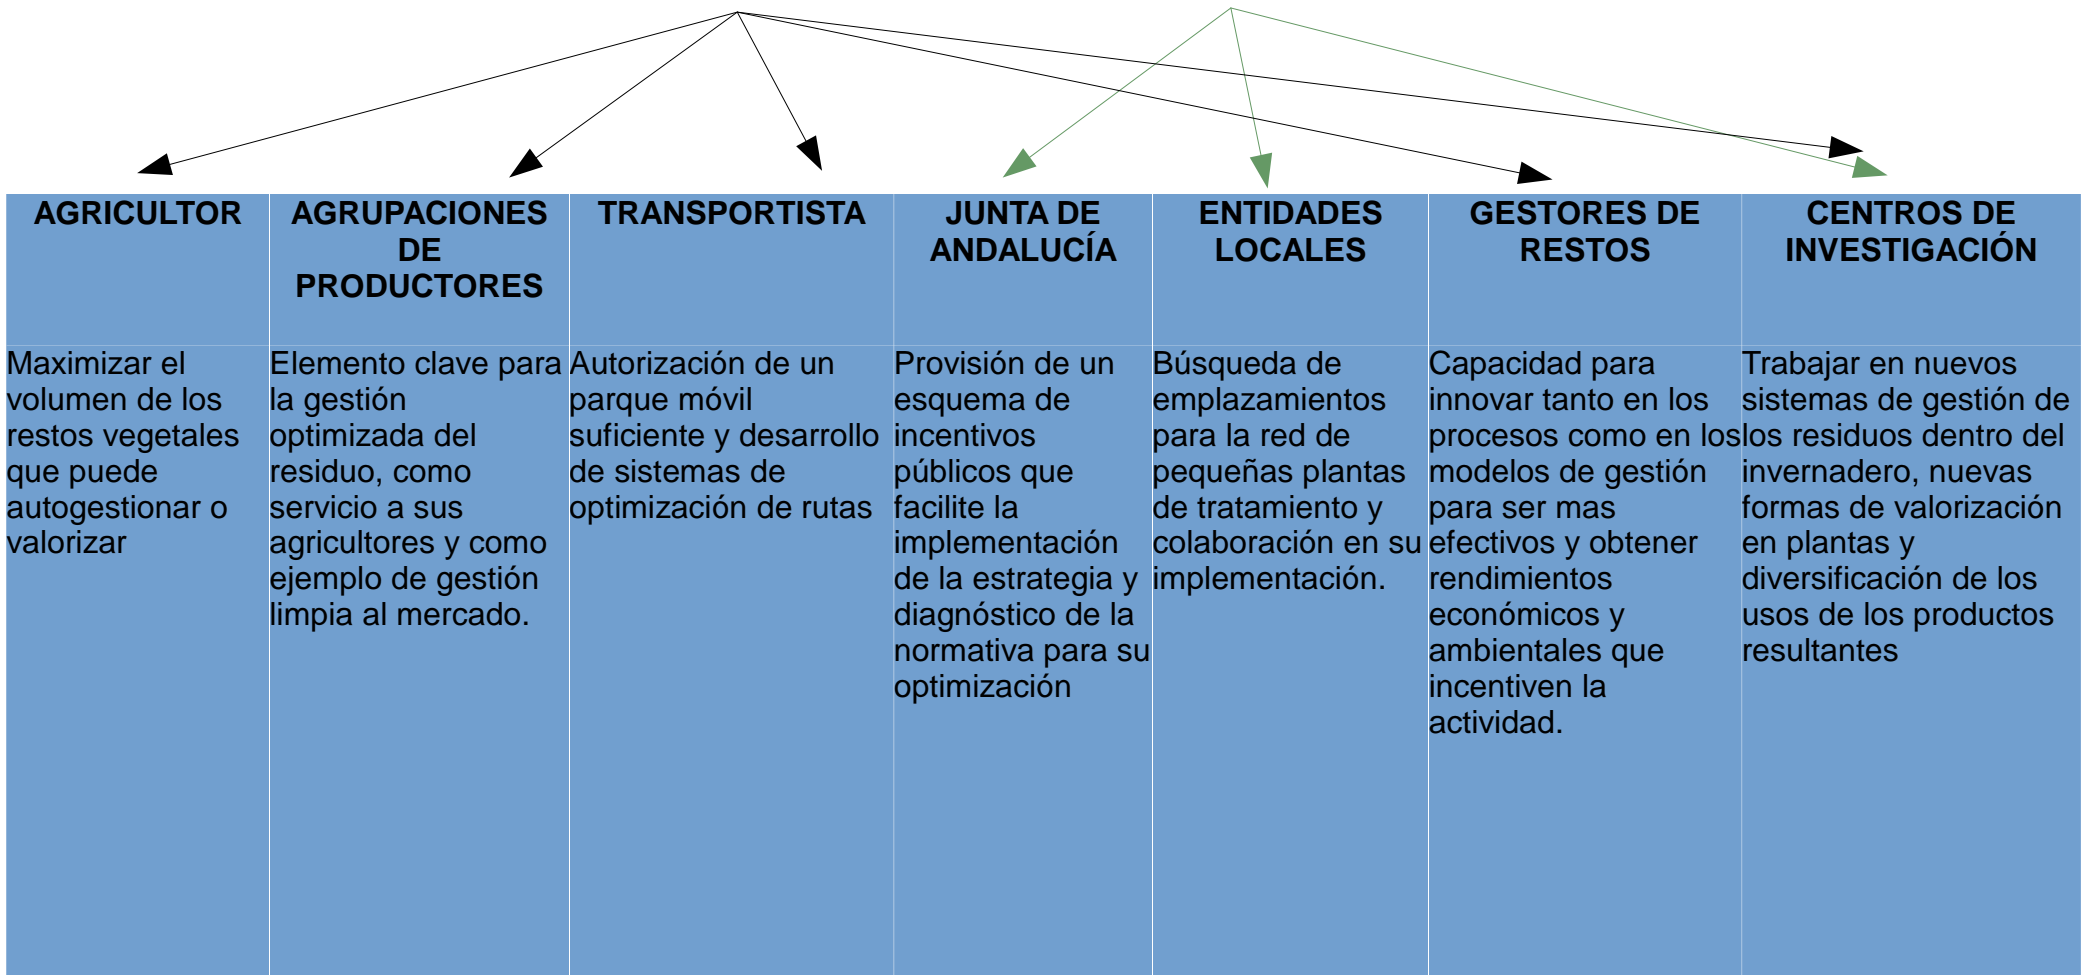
| AGRICULTOR | AGRUPACIONES DE PRODUCTORES | TRANSPORTISTA | JUNTA DE ANDALUCÍA | ENTIDADES LOCALES | GESTORES DE RESTOS | CENTROS DE INVESTIGACIÓN |
|---|---|---|---|---|---|---|
| Maximizar el volumen de los restos vegetales que puede autogestionar o valorizar | Elemento clave para la gestión optimizada del residuo, como servicio a sus agricultores y como ejemplo de gestión limpia al mercado. | Autorización de un parque móvil suficiente y desarrollo de sistemas de optimización de rutas | Provisión de un esquema de incentivos públicos que facilite la implementación de la estrategia y diagnóstico de la normativa para su optimización | Búsqueda de emplazamientos para la red de pequeñas plantas de tratamiento y colaboración en su implementación. | Capacidad para innovar tanto en los procesos como en los modelos de gestión para ser mas efectivos y obtener rendimientos económicos y ambientales que incentiven la actividad. | Trabajar en nuevos sistemas de gestión de los residuos dentro del invernadero, nuevas formas de valorización en plantas y diversificación de los usos de los productos resultantes |